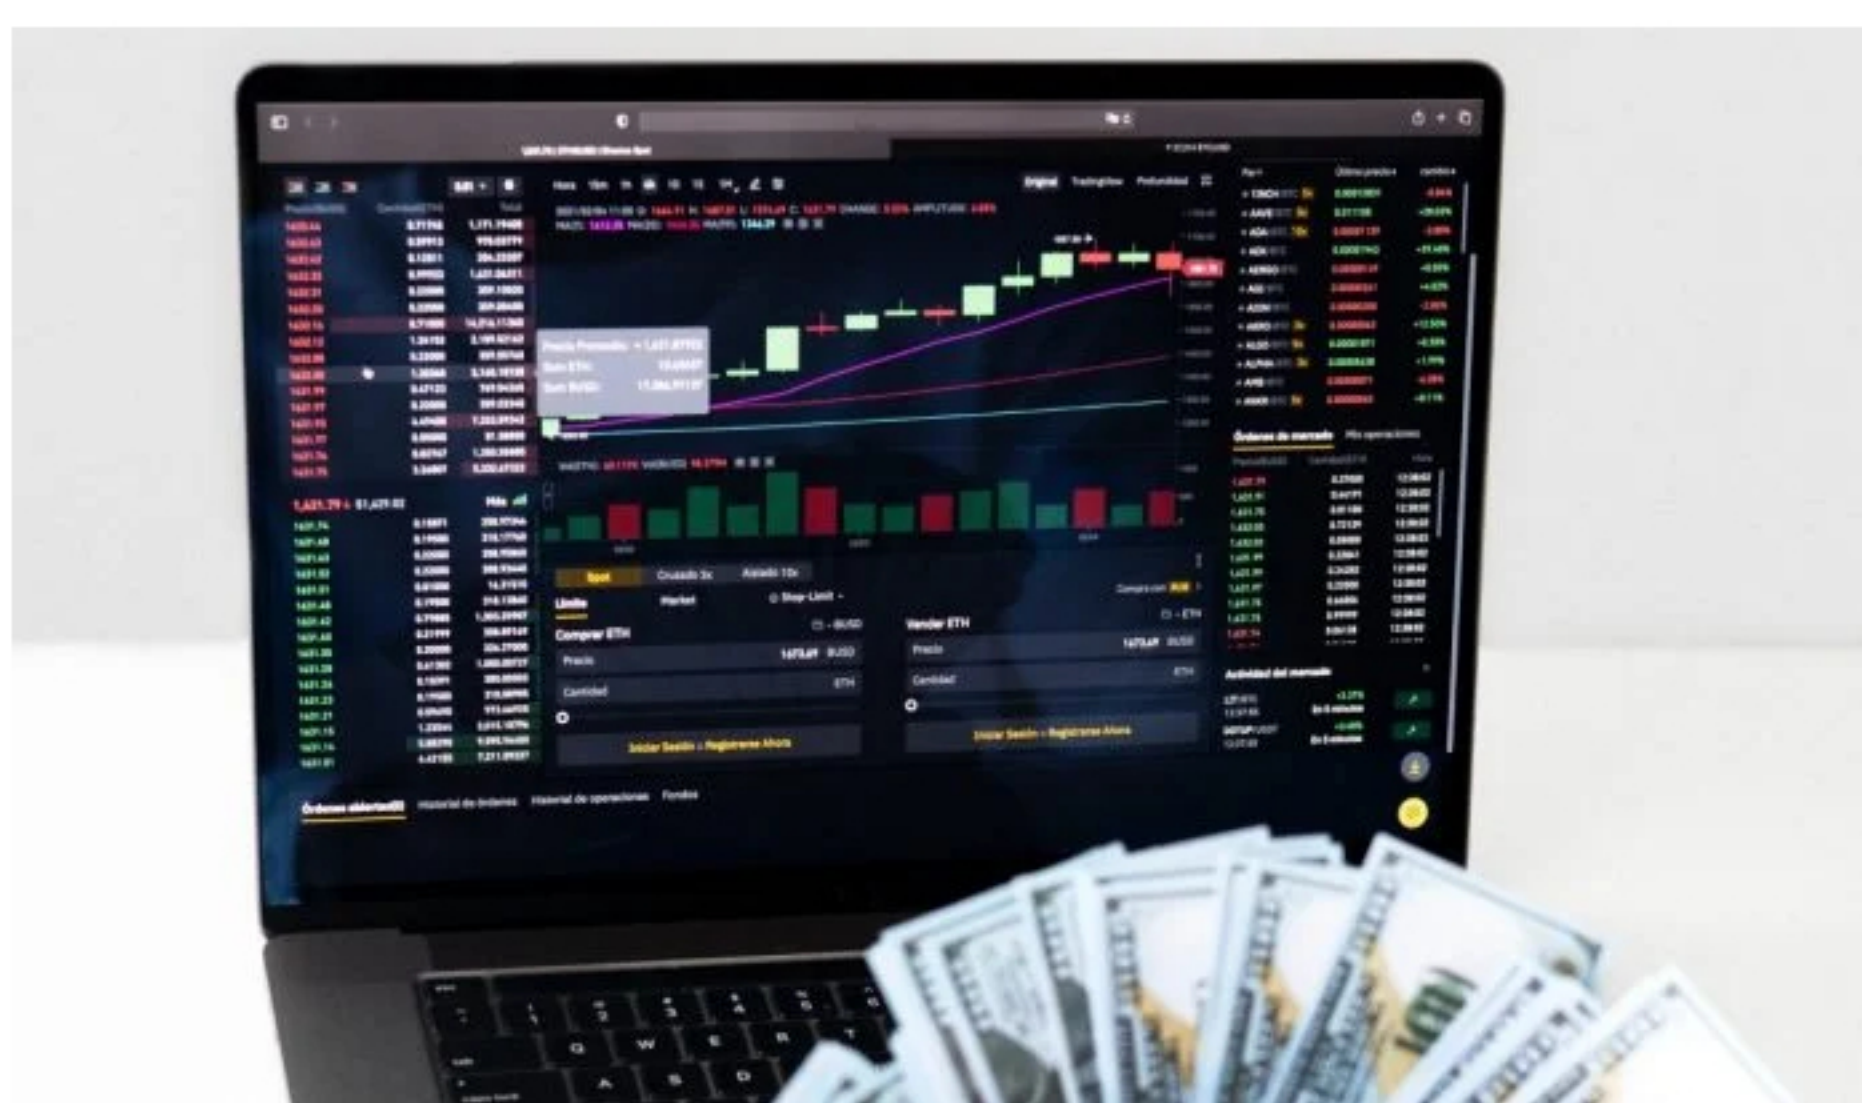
Original TradingView Profundidad

Precio Promedio: ≈ 1,421.87

Suma ETH:

Suma BUSD:

1,421.79 $1,421.92

Más

Spot Cruzado 3x Aislado 10x

Límite Market Stop-Limit

Comprar ETH

Precio 1473.69 BUSD

Cantidad ETH

Iniciar Sesión o Registrarse Ahora

Vender ETH

Precio 1473.69 BUSD

Cantidad ETH

Iniciar Sesión o Registrarse Ahora

Órdenes de mercado Mis operaciones

Actividad del mercado

Órdenes abiertas(0) Historial de órdenes Historial de operaciones Fondos

Q W E R T

A S D